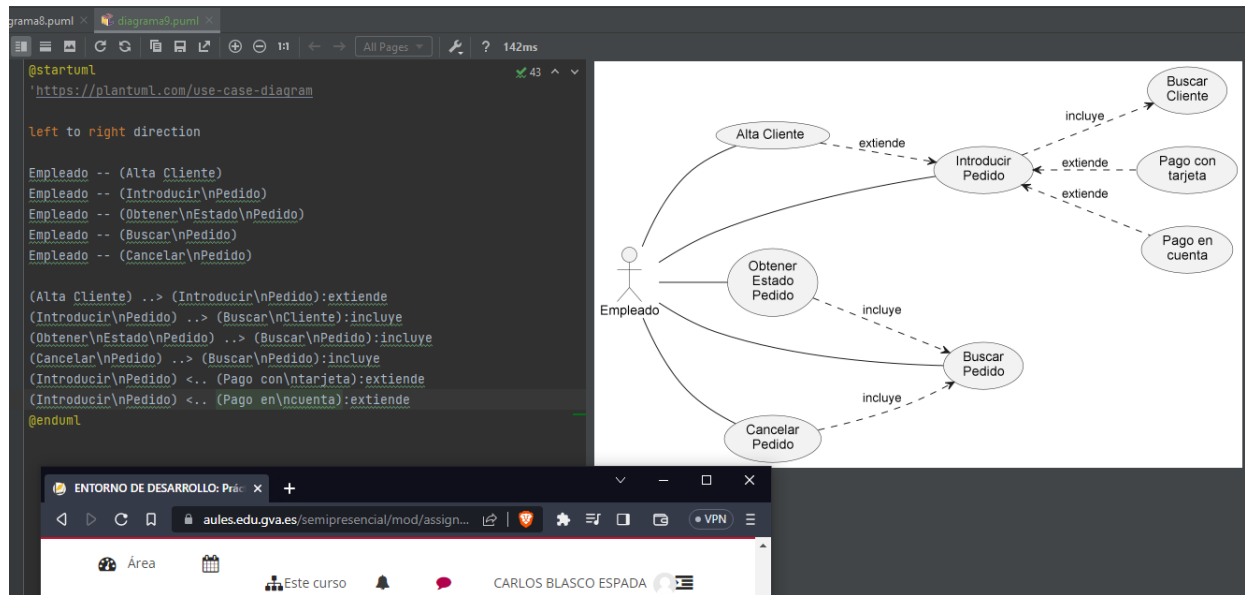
grama8.puml × diagrama9.puml ×

1:1 All Pages ? 142ms

@startuml
'https://plantuml.com/use-case-diagram

left to right direction

Empleado -- (Alta Cliente)
Empleado -- (Introducir\nPedido)
Empleado -- (Obtener\nEstado\nPedido)
Empleado -- (Buscar\nPedido)
Empleado -- (Cancelar\nPedido)

(Alta Cliente) ..> (Introducir\nPedido):extiende
(Introducir\nPedido) ..> (Buscar\nCliente):incluye
(Obtener\nEstado\nPedido) ..> (Buscar\nPedido):incluye
(Cancelar\nPedido) ..> (Buscar\nPedido):incluye
(Introducir\nPedido) <.. (Pago con\ntarjeta):extiende
(Introducir\nPedido) <.. (Pago en\ncuenta):extiende
@enduml

43

Buscar Cliente
incluye
Alta Cliente
extiende
Introducir Pedido
extiende
Pago con tarjeta
extiende
Pago en cuenta
Empleado
Obtener Estado Pedido
incluye
Buscar Pedido
incluye
Cancelar Pedido

ENTORNO DE DESARROLLO: Prác ×
+
aules.edu.gva.es/semipresencial/mod/assign...
VPN
Área
Este curso
CARLOS BLASCO ESPADA